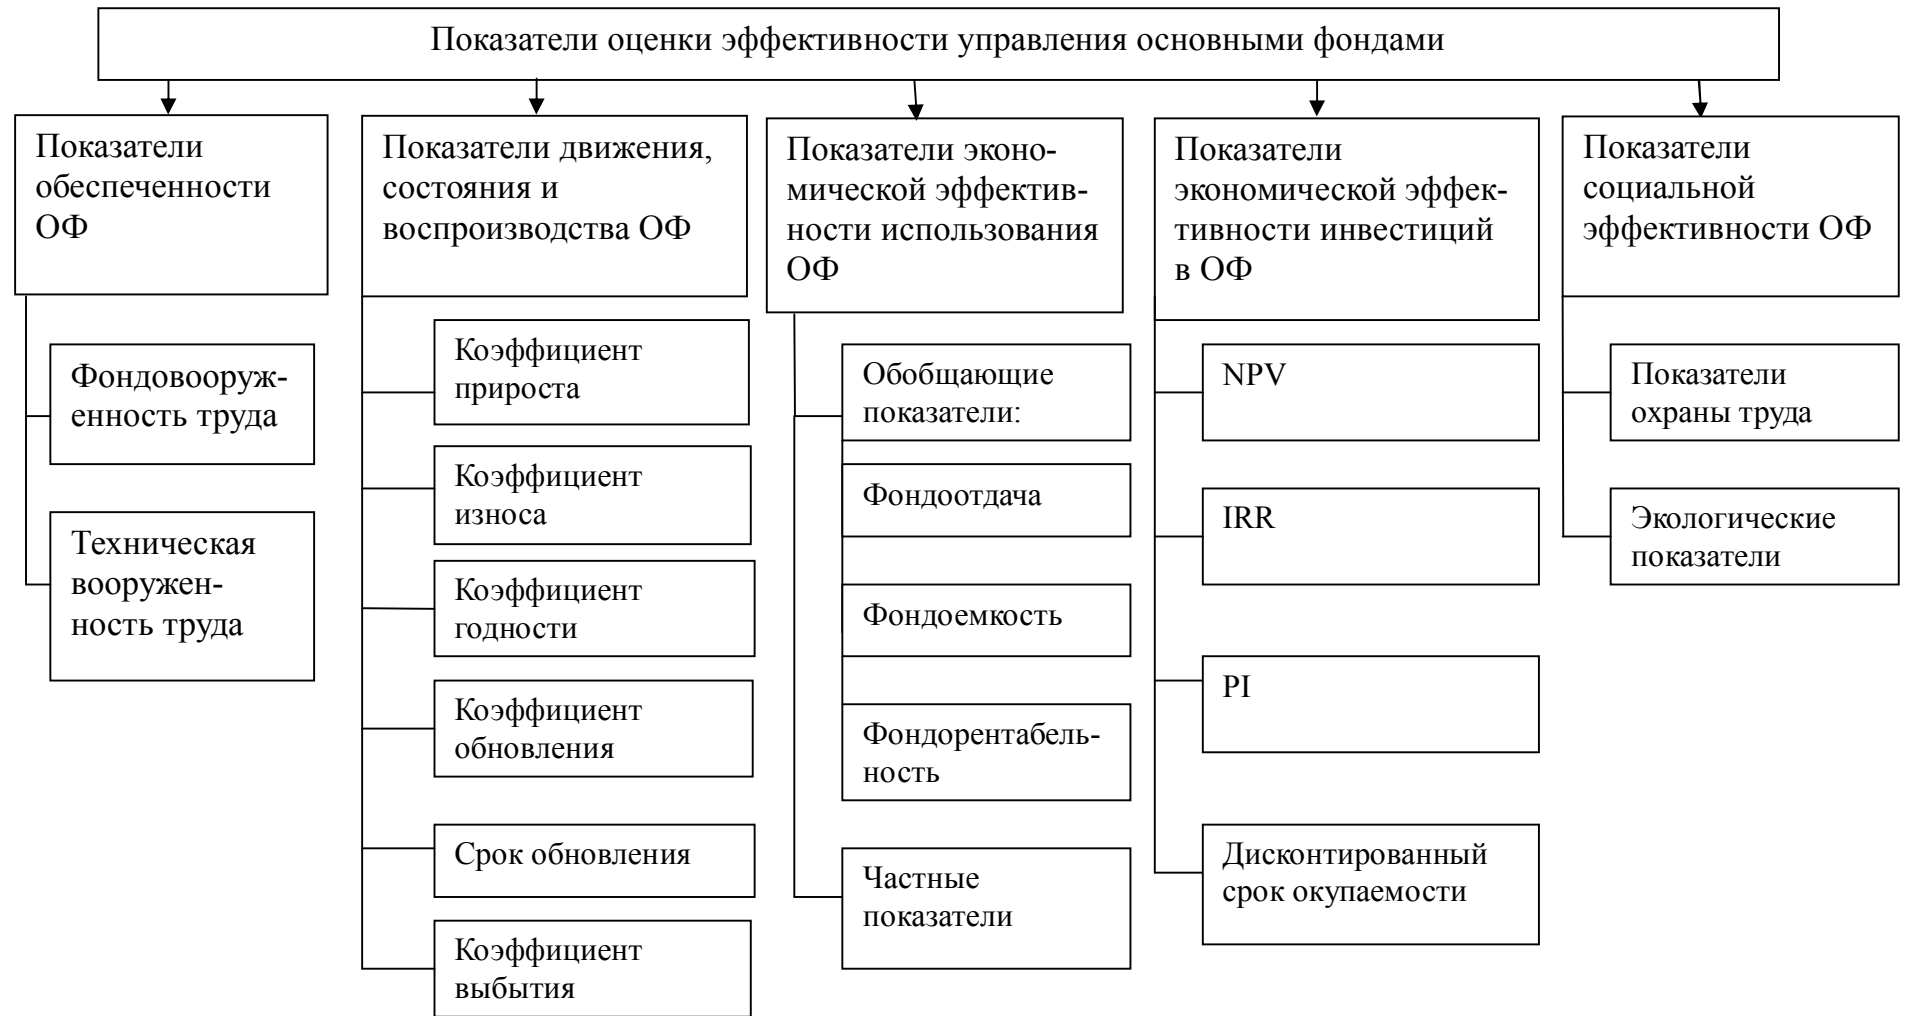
Показатели оценки эффективности управления основными фондами

Показатели обеспеченности ОФ

Фондовооруженность труда

Техническая вооруженность труда

Показатели движения, состояния и воспроизводства ОФ

Коэффициент прироста

Коэффициент износа

Коэффициент годности

Коэффициент обновления

Срок обновления

Коэффициент выбытия

Показатели экономической эффективности использования ОФ

Обобщающие показатели:

Фондоотдача

Фондоемкость

Фондорентабельность

Частные показатели

Показатели экономической эффективности инвестиций в ОФ

NPV

IRR

PI

Дисконтированный срок окупаемости

Показатели социальной эффективности ОФ

Показатели охраны труда

Экологические показатели